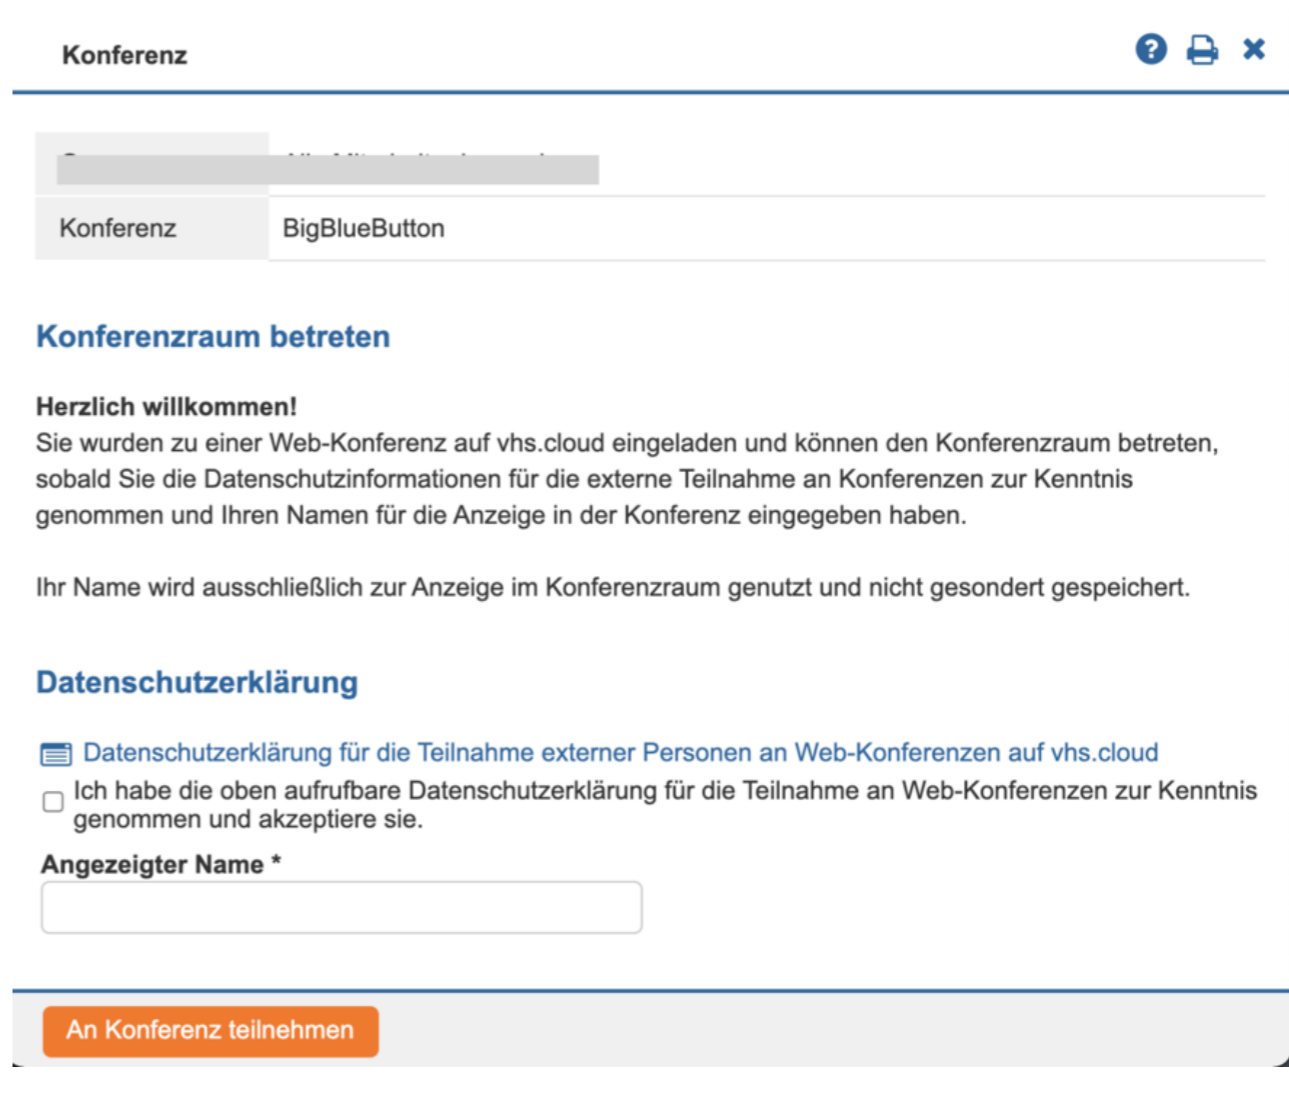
Konferenz

| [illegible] | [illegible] |
|---|---|
| Konferenz | BigBlueButton |

Konferenzraum betreten

Herzlich willkommen!
Sie wurden zu einer Web-Konferenz auf vhs.cloud eingeladen und können den Konferenzraum betreten, sobald Sie die Datenschutzinformationen für die externe Teilnahme an Konferenzen zur Kenntnis genommen und Ihren Namen für die Anzeige in der Konferenz eingegeben haben.

Ihr Name wird ausschließlich zur Anzeige im Konferenzraum genutzt und nicht gesondert gespeichert.

Datenschutzerklärung

Datenschutzerklärung für die Teilnahme externer Personen an Web-Konferenzen auf vhs.cloud

Ich habe die oben aufrufbare Datenschutzerklärung für die Teilnahme an Web-Konferenzen zur Kenntnis genommen und akzeptiere sie.

Angezeigter Name *

An Konferenz teilnehmen